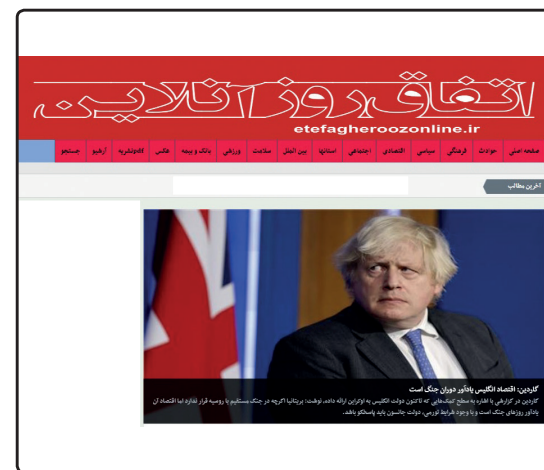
اتفاق روز آنلاین
etefagheroozonline.ir

صفحه اصلی | حوادث | فرهنگی | سیاسی | اقتصادی | اجتماعی | استانها | بین الملل | سلامت | ورزشی | بانک و بیمه | عکس | کاشونشریه | آرشیو | جستجو

آخرین مطالب

گاردین: اقتصاد انگلیس یادآور دوران جنگ است

گاردین در گزارشی با اشاره به سطح "تنگناهایی" که تاکنون دولت انگلیس به اوکراین ارائه داده، نوشت: بریتانیا اگرچه در جنگ مستقیم با روسیه قرار ندارد اما اقتصاد آن یادآور روزهای جنگ است و با وجود شرایط تورمی، دولت جانسون باید پاسخگو باشد.